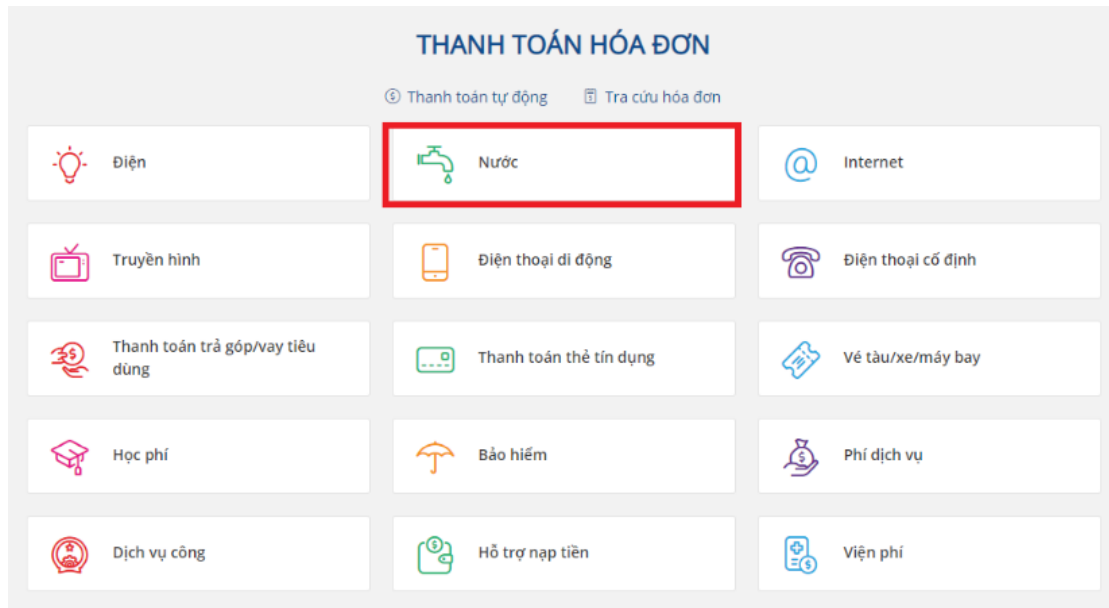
THANH TOÁN HÓA ĐƠN

Thanh toán tự động  Tra cứu hóa đơn

Điện

Nước

Internet

Truyền hình

Điện thoại di động

Điện thoại cố định

Thanh toán trả góp/vay tiêu dùng

Thanh toán thẻ tín dụng

Vé tàu/xe/máy bay

Học phí

Bảo hiểm

Phí dịch vụ

Dịch vụ công

Hỗ trợ nạp tiền

Viện phí